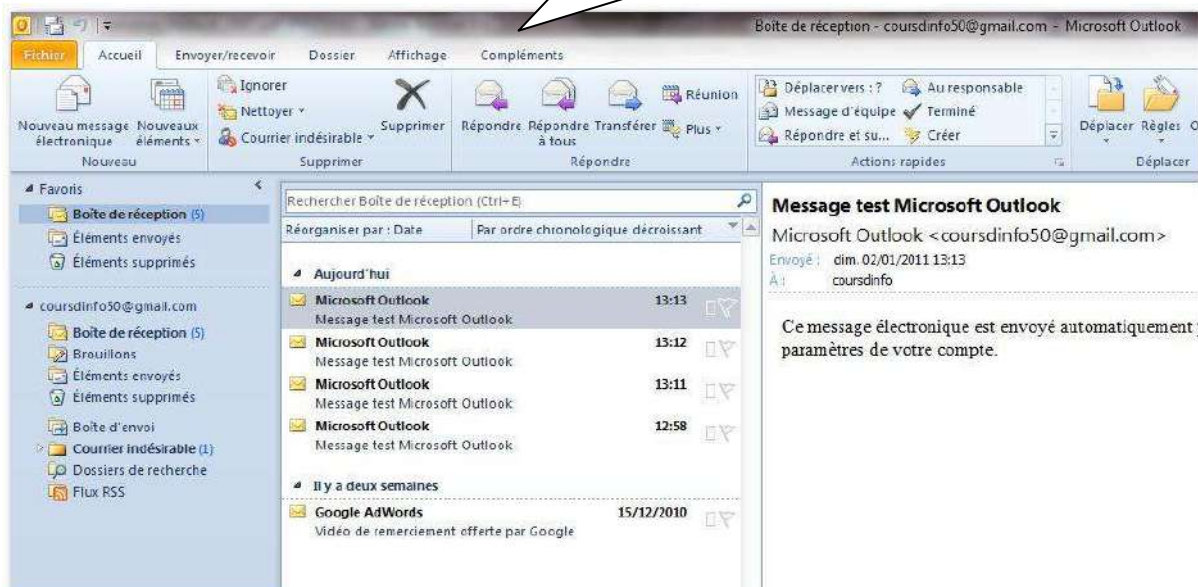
Boîte de réception - coursdinfo50@gmail.com - Microsoft Outlook

Fichier Accueil Envoyer/recevoir Dossier Affichage Compléments

Nouveau message électronique Nouveaux éléments
Nouveau

Ignorer
Nettoyer
Courrier indésirable
Supprimer
Supprimer

Répondre Répondre à tous Transférer Réunion Plus
Répondre

Déplacer vers : ?
Message d'équipe
Répondre et su...
Au responsable
Terminé
Créer
Actions rapides

Déplacer Règles O
Déplacer

Favoris
Boîte de réception (5)
Éléments envoyés
Éléments supprimés

coursdinfo50@gmail.com
Boîte de réception (5)
Brouillons
Éléments envoyés
Éléments supprimés
Boîte d'envoi
Courrier indésirable (1)
Dossiers de recherche
Flux RSS

Rechercher Boîte de réception (Ctrl+E)
Réorganiser par : Date
Par ordre chronologique décroissant

Aujourd'hui
Microsoft Outlook 13:13
Message test Microsoft Outlook
Microsoft Outlook 13:12
Message test Microsoft Outlook
Microsoft Outlook 13:11
Message test Microsoft Outlook
Microsoft Outlook 12:58
Message test Microsoft Outlook

Il y a deux semaines
Google AdWords 15/12/2010
Vidéo de remerciement offerte par Google

Message test Microsoft Outlook
Microsoft Outlook <coursdinfo50@gmail.com>
Envoyé : dim. 02/01/2011 13:13
À : coursdinfo

Ce message électronique est envoyé automatiquement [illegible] paramètres de votre compte.